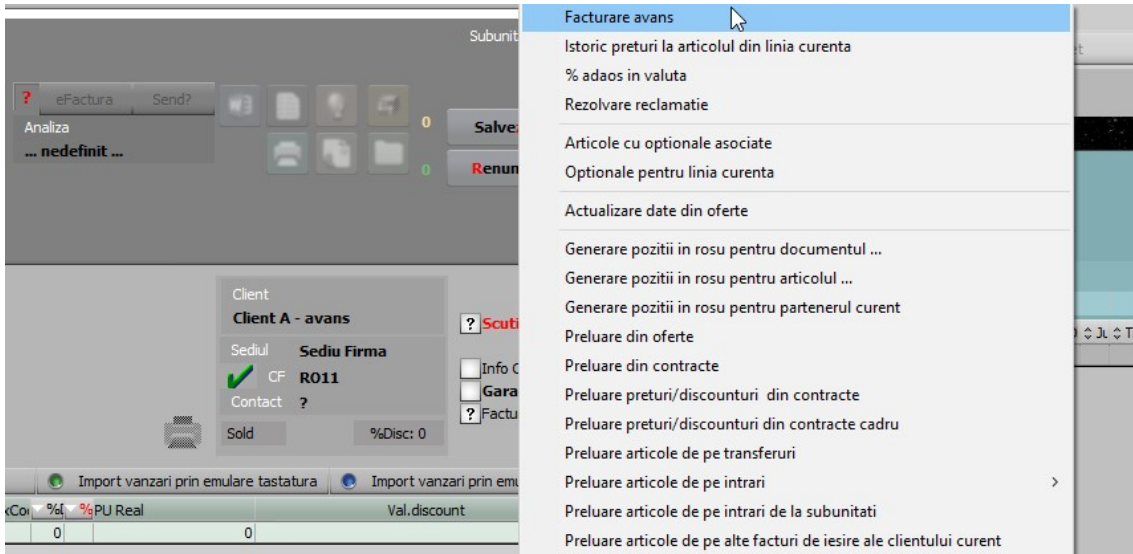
Subunit

? eFactura Send?

Analiza
... nedefinit ...

0
0

Salve
Renum

Client
Client A - avans
Sediul Sediu Firma
CF RO11
Contact ?
Sold %Disc: 0

? Scuti
Info C
Gara
? Factu

Import vanzari prin emulare tastatura
Import vanzari prin emu

%[ %PU Real Val.discount
0 0

Facturare avans
Istoric preturi la articolul din linia curenta
% adaos in valuta
Rezolvare reclamatie
Articole cu optionale asociate
Optionale pentru linia curenta
Actualizare date din oferte
Generare pozitii in rosu pentru documentul ...
Generare pozitii in rosu pentru articolul ...
Generare pozitii in rosu pentru partenerul curent
Preluare din oferte
Preluare din contracte
Preluare preturi/discounturi din contracte
Preluare preturi/discounturi din contracte cadru
Preluare articole de pe transferuri
Preluare articole de pe intrari
Preluare articole de pe intrari de la subunitati
Preluare articole de pe alte facturi de iesire ale clientului curent